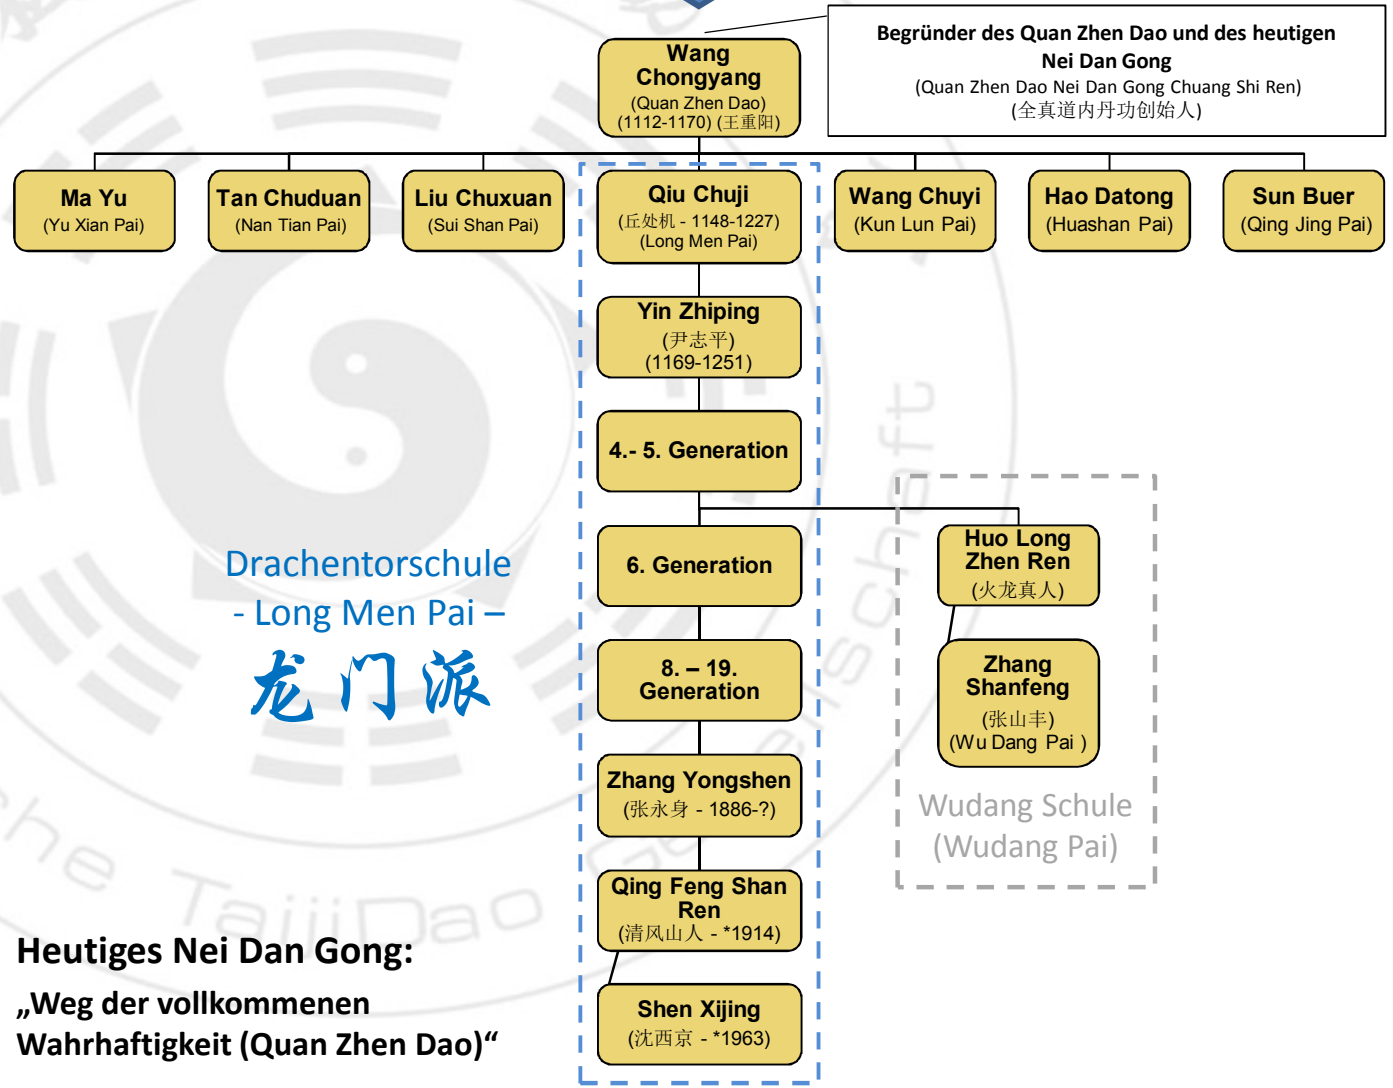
Begründer des Quan Zhen Dao und des heutigen Nei Dan Gong
(Quan Zhen Dao Nei Dan Gong Chuang Shi Ren)
(全真道内丹功创始人)

Wang Chongyang
(Quan Zhen Dao)
(1112-1170) (王重阳)

Ma Yu
(Yu Xian Pai)

Tan Chuduan
(Nan Tian Pai)

Liu Chuxuan
(Sui Shan Pai)

Qiu Chuji
(丘处机 - 1148-1227)
(Long Men Pai)

Wang Chuyi
(Kun Lun Pai)

Hao Datong
(Huashan Pai)

Sun Buer
(Qing Jing Pai)

Yin Zhiping
(尹志平)
(1169-1251)

4.- 5. Generation

6. Generation

Huo Long Zhen Ren
(火龙真人)

Zhang Shanfeng
(张山丰)
(Wu Dang Pai )

Wudang Schule
(Wudang Pai)

Drachentorschule
- Long Men Pai –
龙门派

8. – 19. Generation

Zhang Yongshen
(张永身 - 1886-?)

Qing Feng Shan Ren
(清风山人 - *1914)

Shen Xijing
(沈西京 - *1963)

Heutiges Nei Dan Gong:
„Weg der vollkommenen Wahrhaftigkeit (Quan Zhen Dao)“

Gesellschaft
Deutsche TaijiDao